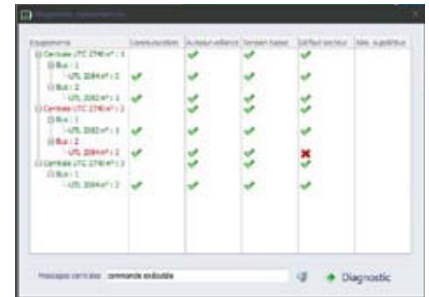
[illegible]

| Equipements | Communication | Autosurveillance | Tension basse | Défaut secteur | Alim. supplétive |
|---|---|---|---|---|---|
| Centrale UTC 2740 n°: 1 | | | | | |
| Bus : 1 | | | | | |
| UTL 2084 n°: 1 | | | | | |
| Bus : 2 | | | | | |
| UTL 2082 n°: 1 | | | | | |
| Centrale UTC 2740 n°: 2 | | | | | |
| Bus : 1 | | | | | |
| UTL 2082 n°: 1 | | | | | |
| Bus : 2 | | | | | |
| UTL 2084 n°: 2 | | | | | |
| Centrale UTC 2740 n°: 3 | | | | | |
| Bus : 1 | | | | | |
| UTL 2084 n°: 2 | | | | | |

Messages centrales commande exécutée

Diagnostic